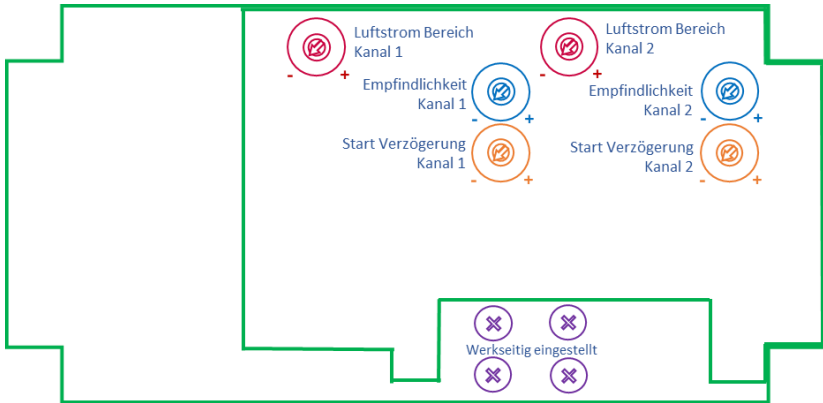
Luftstrom Bereich
Kanal 1
- +

Luftstrom Bereich
Kanal 2
- +

Empfindlichkeit
Kanal 1
- +

Empfindlichkeit
Kanal 2
- +

Start Verzögerung
Kanal 1
- +

Start Verzögerung
Kanal 2
- +

Werkseitig eingestellt